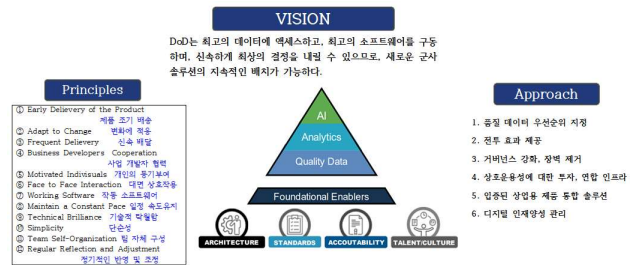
VISION

DoD는 최고의 데이터에 엑세스하고, 최고의 소프트웨어를 구동하며, 신속하게 최상의 결정을 내릴 수 있으므로, 새로운 군사 솔루션의 지속적인 배치가 가능하다.

Principles

① Early Delievery of the Product
제품 조기 배송
② Adapt to Change 변화에 적응
③ Frequent Delievery 신속 배달
④ Business Developers Cooperation
사업 개발자 협력
⑤ Motivated Indivisuals 개인의 동기부여
⑥ Face to Face Interaction 대면 상호작용
⑦ Working Software 작동 소프트웨어
⑧ Maintain a Constant Pace 일정 속도유지
⑨ Technical Brillance 기술적 탁월함
⑩ Simplicity 단순성
⑪ Team Self-Organization 팀 자체 구성
⑫ Regular Reflection and Adjustment
정기적인 반영 및 조정

AI

Analytics

Quality Data

Foundational Enablers

ARCHITECTURE

STANDARDS

ACCOUTABILITY

TALENT/CULTURE

Approach

1. 품질 데이터 우선순위 지정
2. 전투 효과 제공
3. 거버넌스 강화, 장벽 제거
4. 상호운용성에 대한 투자, 연합 인프라
5. 입증된 상업용 제품 통합 솔루션
6. 디지털 인재양성 관리